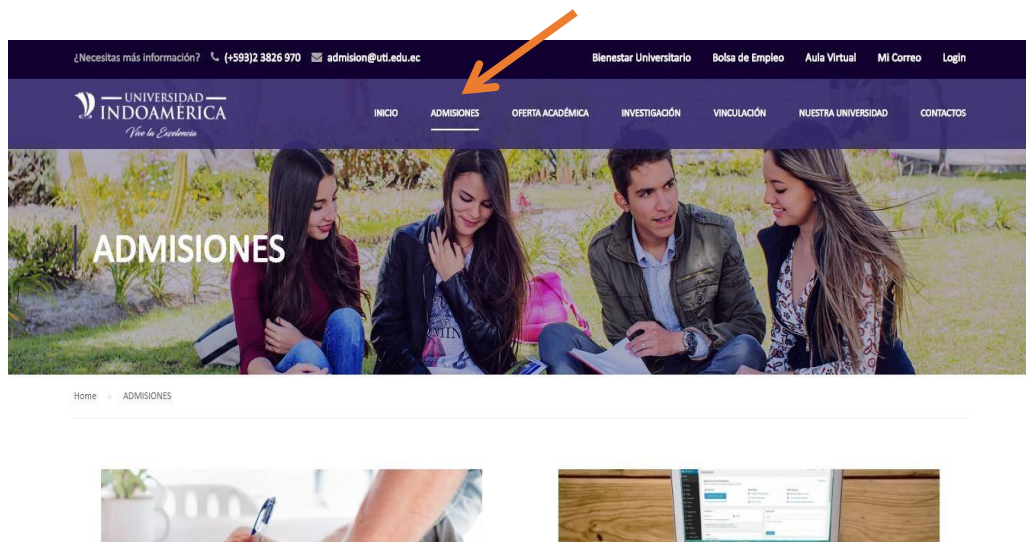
¿Necesitas más información? (+593)2 3826 970 admision@uti.edu.ec

Bienestar Universitario Bolsa de Empleo Aula Virtual Mi Correo Login

UNIVERSIDAD INDOAMERICA
Vive la Excelencia

INICIO ADMISIONES OFERTA ACADÉMICA INVESTIGACIÓN VINCULACIÓN NUESTRA UNIVERSIDAD CONTACTOS

ADMISIONES

Home › ADMISIONES